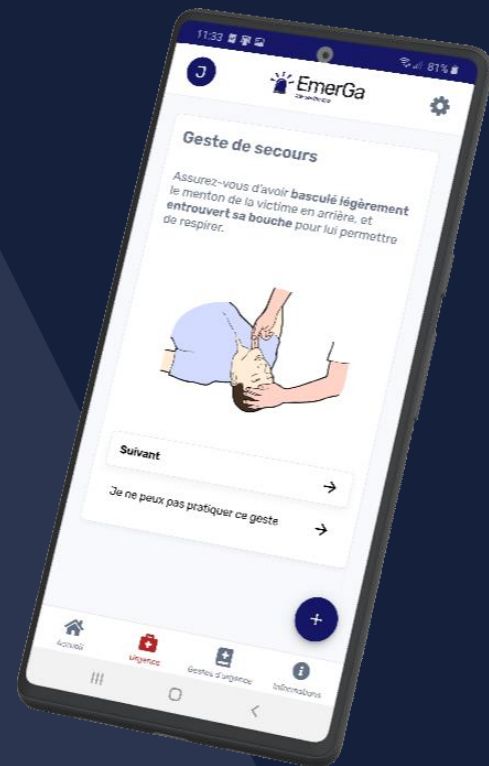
11:33
81%

J

EmerGa
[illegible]

Geste de secours

Assurez-vous d'avoir **basculé légèrement** le menton de la victime en arrière, et **entrouvert sa bouche** pour lui permettre de respirer.

Suivant →

Je ne peux pas pratiquer ce geste →

+

Accueil
Urgence
Gestes d'urgence
Informations